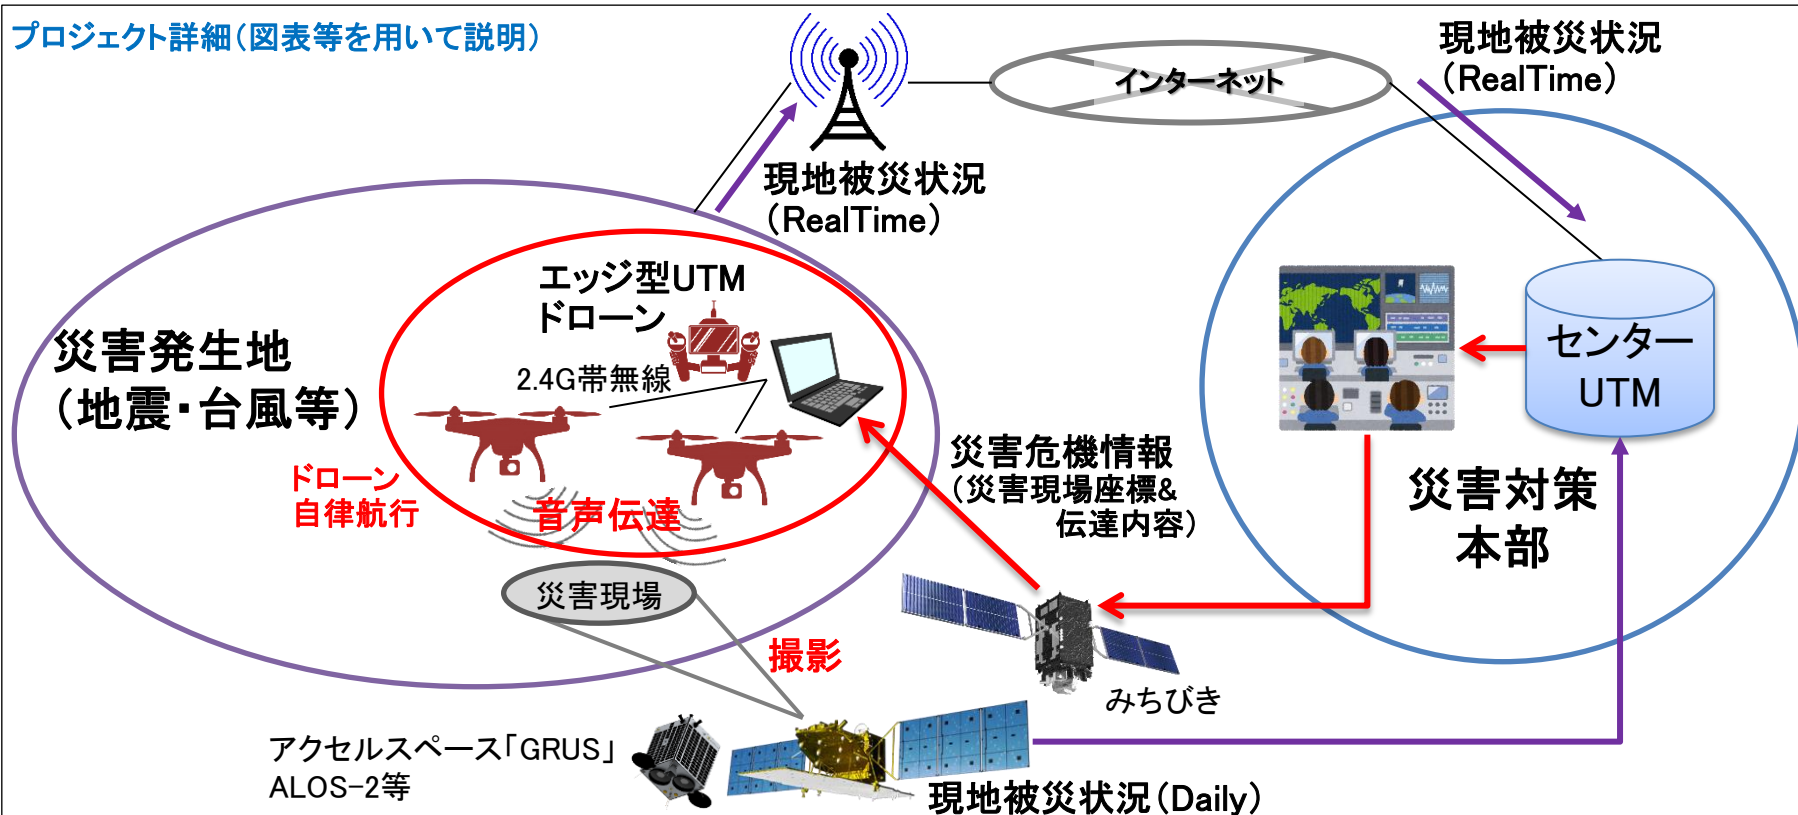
プロジェクト詳細(図表等を用いて説明)

インターネット

現地被災状況
(RealTime)

現地被災状況
(RealTime)

エッジ型UTM
ドローン

災害発生地
(地震・台風等)

2.4G帯無線

ドローン
自律航行

音声伝達

センター
UTM

災害危機情報
(災害現場座標&
伝達内容)

災害対策
本部

災害現場

撮影

みちびき

アクセルスペース「GRUS」
ALOS−2等

現地被災状況(Daily)